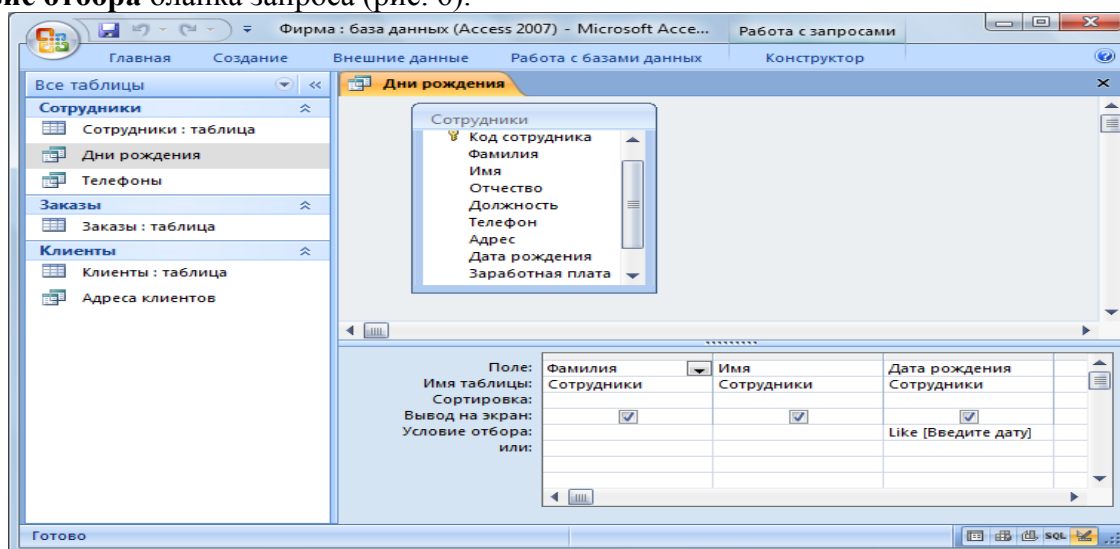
ие отбора бланка запроса (рис. 6).

Фирма : база данных (Access 2007) - Microsoft Acce... Работа с запросами

Главная Создание Внешние данные Работа с базами данных Конструктор

Все таблицы

Сотрудники
Сотрудники : таблица
Дни рождения
Телефоны
Заказы
Заказы : таблица
Клиенты
Клиенты : таблица
Адреса клиентов

Дни рождения

Сотрудники
Код сотрудника
Фамилия
Имя
Отчество
Должность
Телефон
Адрес
Дата рождения
Заработная плата

| Поле: | Фамилия | Имя | Дата рождения |
|---|---|---|---|
| Имя таблицы: | Сотрудники | Сотрудники | Сотрудники |
| Сортировка: | | | |
| Вывод на экран: | ☑ | ☑ | ☑ |
| Условие отбора: | | | Like [Введите дату] |
| или: | | | |

Готово